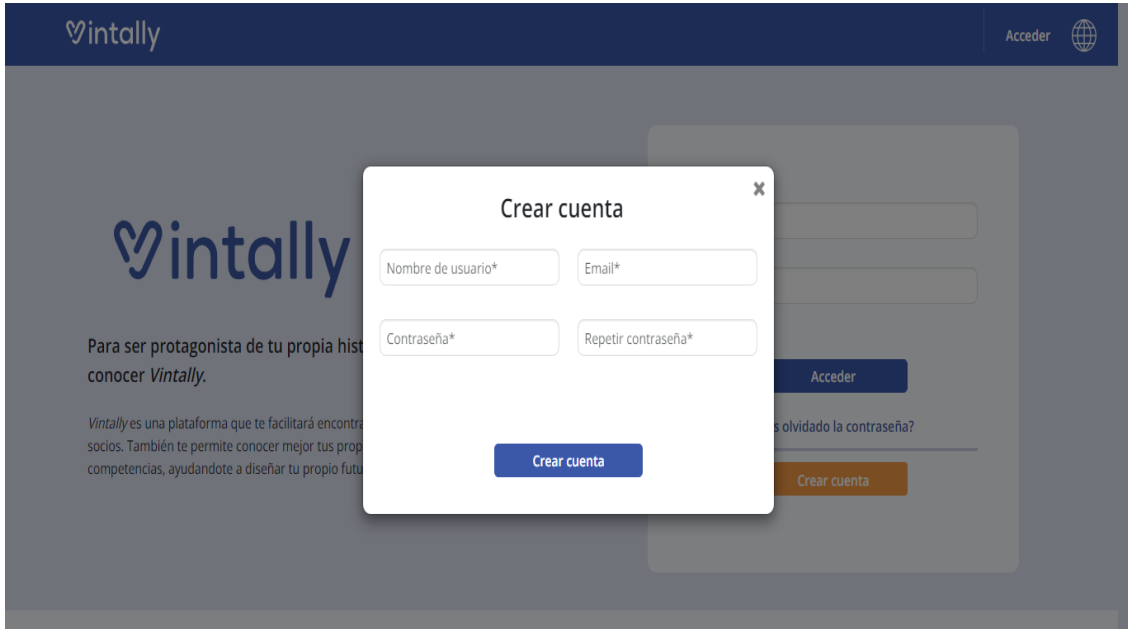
Vintally

Acceder

Vintally

Para ser protagonista de tu propia hist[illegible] conocer *Vintally*.

*Vintally* es una plataforma que te facilitará encontra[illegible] socios. También te permite conocer mejor tus prop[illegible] competencias, ayudandote a diseñar tu propio futu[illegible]

Crear cuenta

Nombre de usuario*

Email*

Contraseña*

Repetir contraseña*

Crear cuenta

Acceder

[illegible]s olvidado la contraseña?

Crear cuenta